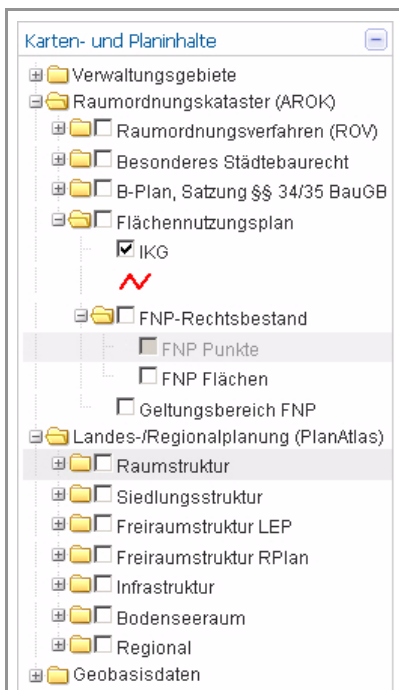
Karten- und Planinhalte

Verwaltungsgebiete
Raumordnungskataster (AROK)
Raumordnungsverfahren (ROV)
Besonderes Städtebaurecht
B-Plan, Satzung §§ 34/35 BauGB
Flächennutzungsplan
IKG
FNP-Rechtsbestand
FNP Punkte
FNP Flächen
Geltungsbereich FNP
Landes-/Regionalplanung (PlanAtlas)
Raumstruktur
Siedlungsstruktur
Freiraumstruktur LEP
Freiraumstruktur RPlan
Infrastruktur
Bodenseeraum
Regional
Geobasisdaten